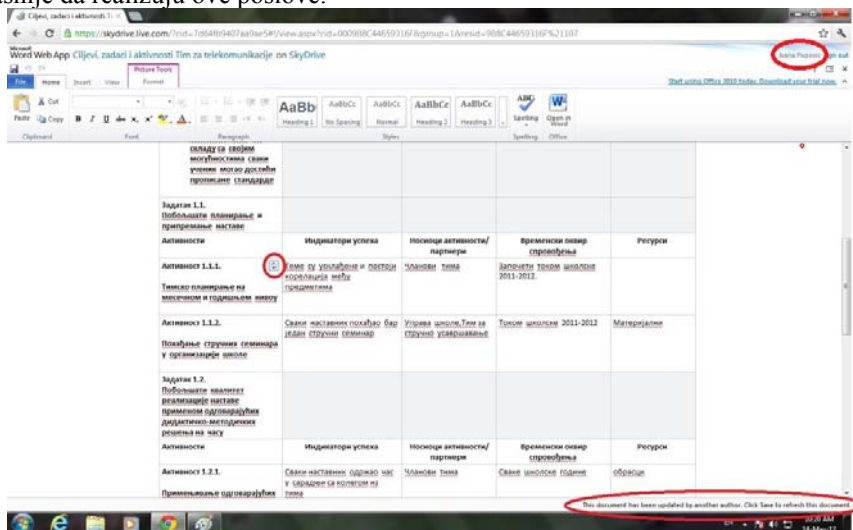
asnije da realizaju ove poslove.

Ciljevi, zadaci i aktivnosti Ti ×

https://skydrive.live.com/?cid=7d64fb9407aa9ae5#!/view.aspx?cid=0009B8C446593167&group=1&resid=9B8C446593167%21107

Microsoft Word Web App Ciljevi, zadaci i aktivnosti Tim za telekomunikacije on SkyDrive

Ivana Popovic Sign out

Picture Tools

File Home Insert View Format

Start using Office 2010 today. Download your trial now.

Cut Copy Paste

AaBb AaBbCc AaBbCc AaBbCe AaBbCc

Heading 1 No Spacing Normal Heading 2 Heading 3

Spelling Open in Word

Clipboard Font Paragraph Styles Spelling Office

складу са својим могућностима сваки ученик могао достићи прописане стандарде

Задатак 1.1.
Побољшати планирање и припремање наставе

| Активности | Индикатори успеха | Носиоци активности/ партнери | Временски оквир спровођења | Ресурси |
|---|---|---|---|---|
| Активност 1.1.1. Тимско планирање на месечном и годишњем нивоу | Теме су усклађене и постоји корелација међу предметима | Чланови тима | Започети током школске 2011-2012. | |
| Активност 1.1.2. Похађање стручних семинара у организацији школе | Сваки наставник похађао бар један стручни семинар | Управа школе,Тим за стручно усавршавање | Током школске 2011-2012 | Материјални |

Задатак 1.2.
Побољшати квалитет реализације наставе применом одговарајућих дидактичко-методичких решења на часу

| Активности | Индикатори успеха | Носиоци активности/ партнери | Временски оквир спровођења | Ресурси |
|---|---|---|---|---|
| Активност 1.2.1. Примењивање одговарајућих | Сваки наставник одржао час у сарадњи са колегом из тима | Чланови тима | Сваке школске године | обрасци |

This document has been updated by another author. Click Save to refresh this document.

10:30 AM
14-Mar-12